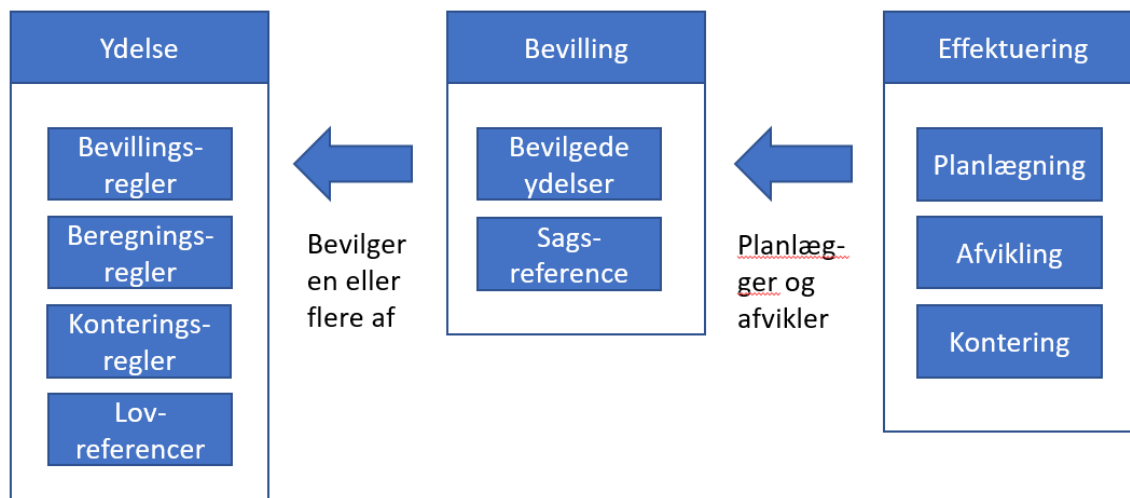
Ydelse

Bevillingsregler

Beregningsregler

Konteringsregler

Lovreferencer

Bevilger en eller flere af

Bevilling

Bevilgede ydelser

Sagsreference

Planlægger og afvikler

Effektuering

Planlægning

Afvikling

Kontering